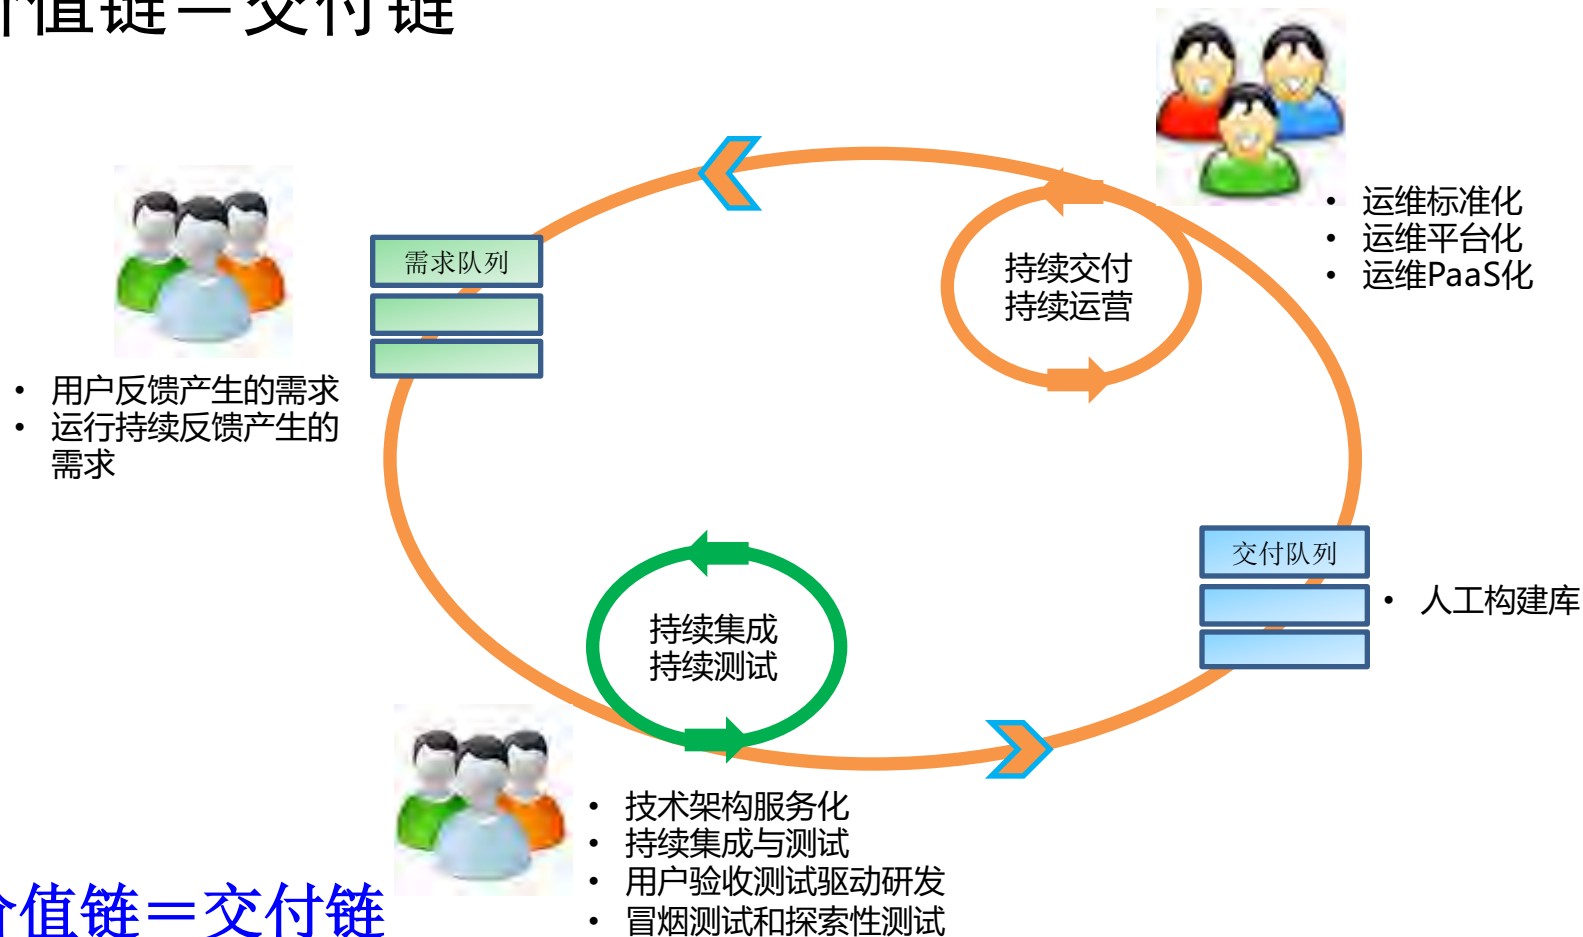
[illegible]值链 = 交付链

需求队列

- 用户反馈产生的需求
- 运行持续反馈产生的需求

持续交付
持续运营

- 运维标准化
- 运维平台化
- 运维PaaS化

交付队列

- 人工构建库

持续集成
持续测试

- 技术架构服务化
- 持续集成与测试
- 用户验收测试驱动研发
- 冒烟测试和探索性测试

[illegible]值链＝交付链